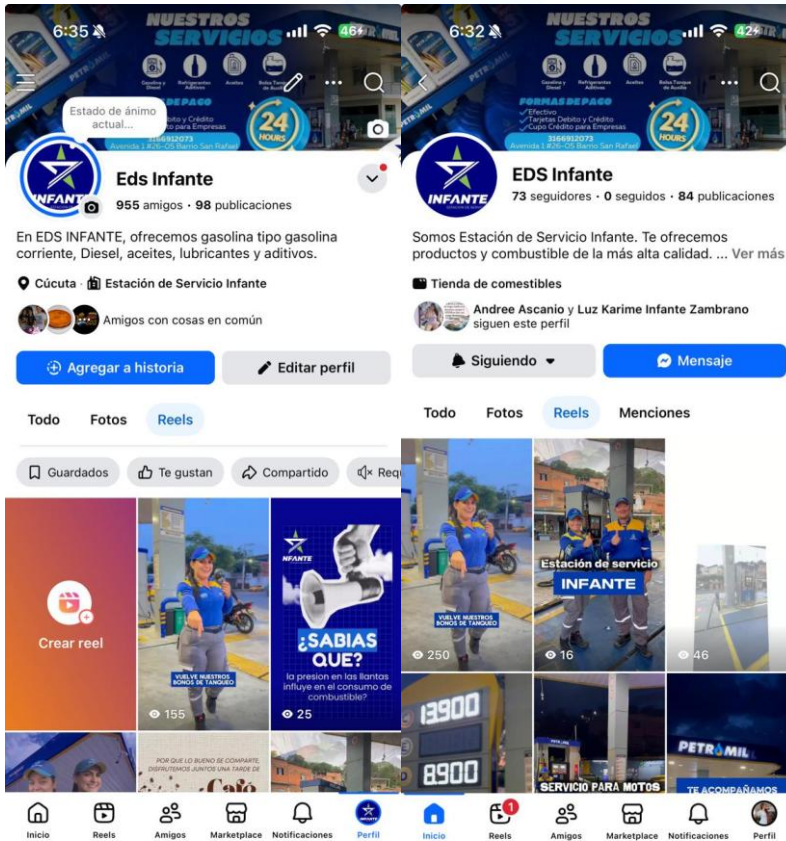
6:35 46

NUESTROS SERVICIOS

Gasolina y Diesel · Refrigerantes Aditivos · Aceites · Bolsa Tanqueo de Auxilio

FORMAS DE PAGO
Efectivo
Tarjetas Debito y Crédito
Cupo Crédito para Empresas

3166912073
Avenida 1 #26-05 Barrio San Rafael

24 HOURS

PETROMIL

Estado de ánimo actual...

INFANTE

Eds Infante
955 amigos · 98 publicaciones

En EDS INFANTE, ofrecemos gasolina tipo gasolina corriente, Diesel, aceites, lubricantes y aditivos.

Cúcuta · Estación de Servicio Infante

Amigos con cosas en común

Agregar a historia
Editar perfil

Todo
Fotos
Reels

Guardados
Te gustan
Compartido
Req

Crear reel

VUELVE NUESTROS BONOS DE TANQUEO
155

INFANTE
¿SABIAS QUE?
la presion en las llantas influye en el consumo de combustible?
25

POR QUE LO BUENO SE COMPARTE, DISFRUTEMOS JUNTOS UNA TARDE DE
Café

Inicio
Reels
Amigos
Marketplace
Notificaciones
Perfil

6:32 42

NUESTROS SERVICIOS

Gasolina y Diesel · Refrigerantes Aditivos · Aceites · Bolsa Tanqueo de Auxilio

FORMAS DE PAGO
Efectivo
Tarjetas Debito y Crédito
Cupo Crédito para Empresas

3166912073
Avenida 1 #26-05 Barrio San Rafael

24 HOURS

INFANTE

EDS Infante
73 seguidores · 0 seguidos · 84 publicaciones

Somos Estación de Servicio Infante. Te ofrecemos productos y combustible de la más alta calidad. ... Ver más

Tienda de comestibles

Andree Ascanio y Luz Karime Infante Zambrano siguen este perfil

Siguiendo
Mensaje

Todo
Fotos
Reels
Menciones

VUELVE NUESTROS BONOS DE TANQUEO
250

Estación de servicio
INFANTE
16

46

13900
8900

SERVICIO PARA MOTOS

PETROMIL
TE ACOMPAÑAMOS

Inicio
1
Reels
Amigos
Marketplace
Notificaciones
Perfil